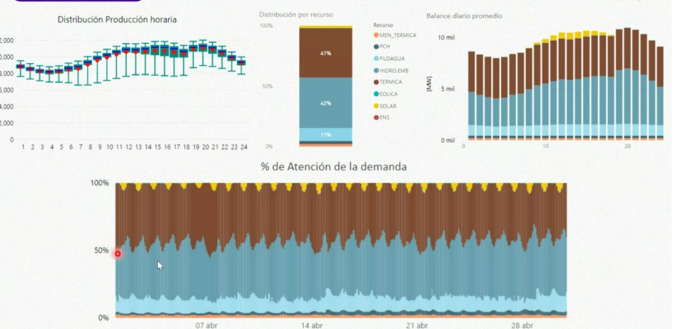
Distribución Producción horaria

,000
,000
,000
,000
,000
,000
0

1 2 3 4 5 6 7 8 9 10 11 12 13 14 15 16 17 18 19 20 21 22 23 24

Distribución por recurso

100%
50%
0%

41%
42%
11%

Recurso
MEN_TERMICA
PCH
FILOAGUA
HIDRO.EMB
TERMICA
EOLICA
SOLAR
ENS

Balance diario promedio

10 mil
5 mil
0 mil

[MW]

0 10 20

% de Atención de la demanda

100%
50%
0%

07 abr
14 abr
21 abr
28 abr